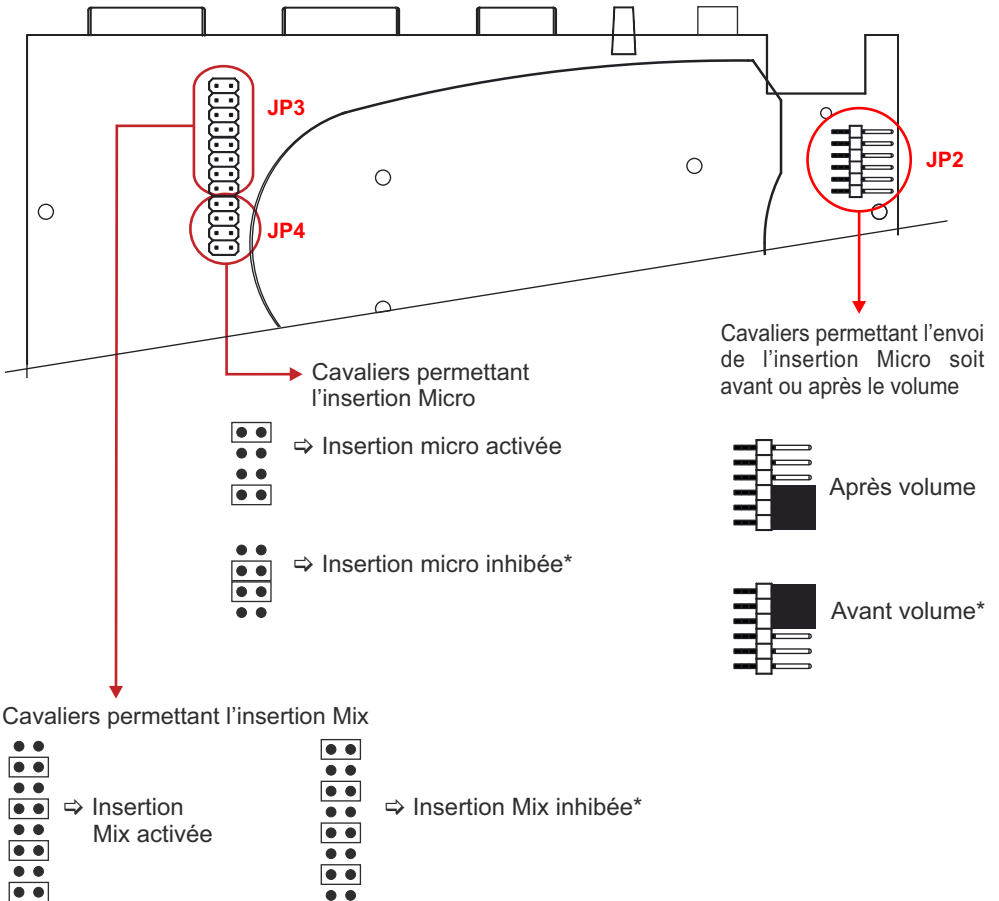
JP3

JP4

JP2

Cavaliers permettant l'envoi de l'insertion Micro soit avant ou après le volume

Cavaliers permettant l'insertion Micro

⇨ Insertion micro activée

⇨ Insertion micro inhibée*

Après volume

Avant volume*

Cavaliers permettant l'insertion Mix

⇨ Insertion Mix activée

⇨ Insertion Mix inhibée*